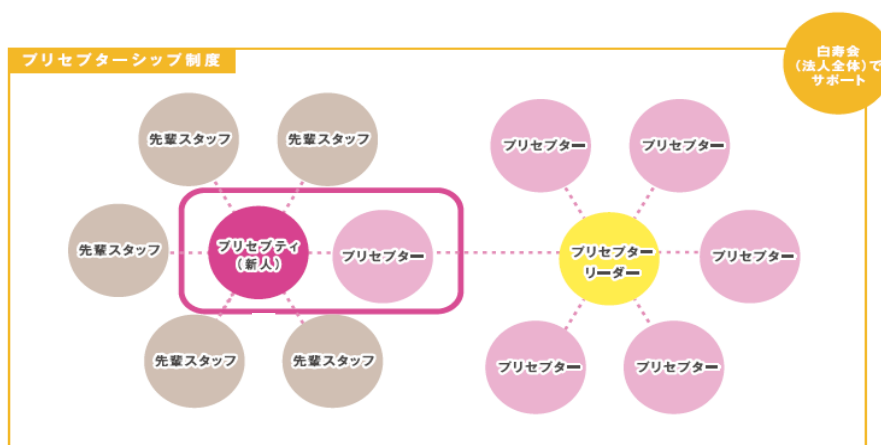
プリセプターシップ制度

白寿会
（法人全体）で
サポート

先輩スタッフ

先輩スタッフ

先輩スタッフ

プリセプティ
（新人）

プリセプター

先輩スタッフ

先輩スタッフ

プリセプター

プリセプター

プリセプター
リーダー

プリセプター

プリセプター

プリセプター